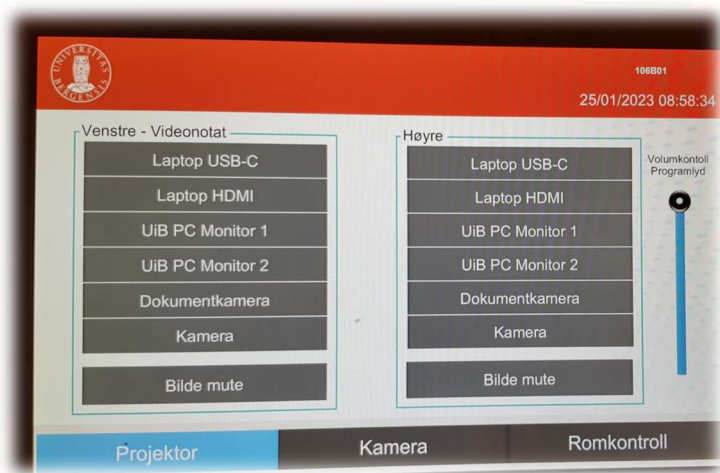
UNIVERSITAS BERGENSIS

106B01
25/01/2023 08:58:34

Venstre - Videonotat
Laptop USB-C
Laptop HDMI
UiB PC Monitor 1
UiB PC Monitor 2
Dokumentkamera
Kamera
Bilde mute

Høyre
Laptop USB-C
Laptop HDMI
UiB PC Monitor 1
UiB PC Monitor 2
Dokumentkamera
Kamera
Bilde mute

Volumkontoll Programlyd

Projektor
Kamera
Romkontroll